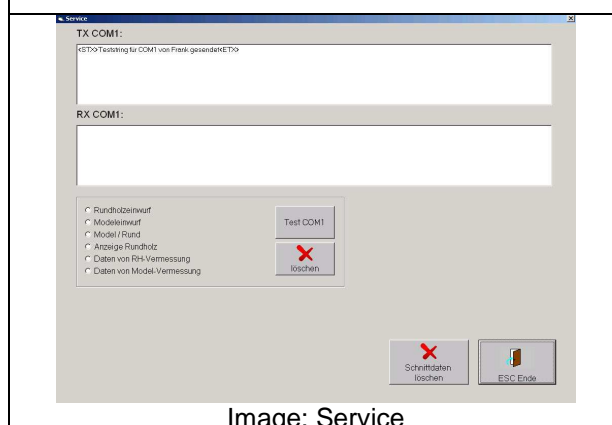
Service

TX COM1:

<STX>Teststring für COM1 von Frank gesendet<ETX>

RX COM1:

Rundholzeinwurf
Modeleinwurf
Model / Rund
Anzeige Rundholz
Daten von RH-Vermessung
Daten von Model-Vermessung

Test COM1

löschen

Schnittdaten löschen

ESC Ende

Image: Service